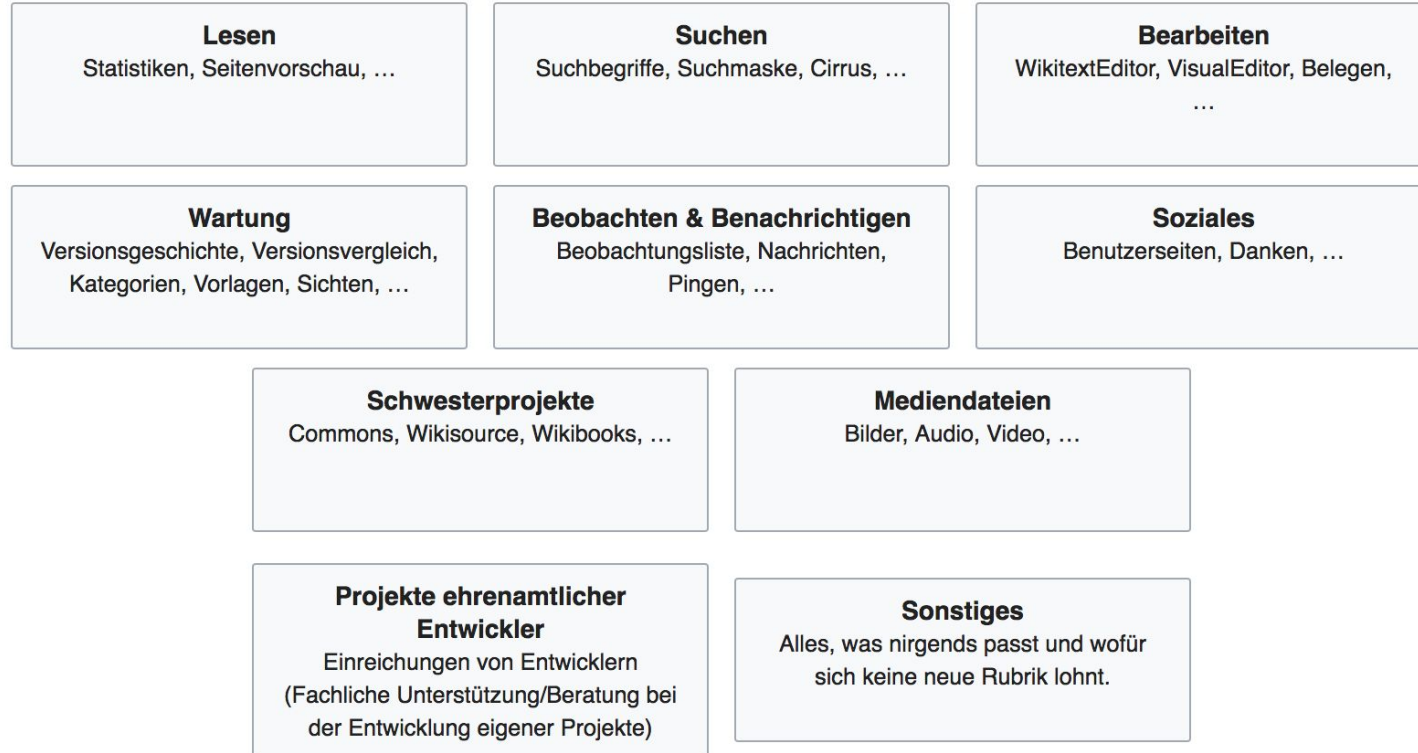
**Lesen**
Statistiken, Seitenvorschau, …

**Suchen**
Suchbegriffe, Suchmaske, Cirrus, …

**Bearbeiten**
WikitextEditor, VisualEditor, Belegen, …

**Wartung**
Versionsgeschichte, Versionsvergleich, Kategorien, Vorlagen, Sichten, …

**Beobachten & Benachrichtigen**
Beobachtungsliste, Nachrichten, Pingen, …

**Soziales**
Benutzerseiten, Danken, …

**Schwesterprojekte**
Commons, Wikisource, Wikibooks, …

**Mediendateien**
Bilder, Audio, Video, …

**Projekte ehrenamtlicher Entwickler**
Einreichungen von Entwicklern (Fachliche Unterstützung/Beratung bei der Entwicklung eigener Projekte)

**Sonstiges**
Alles, was nirgends passt und wofür sich keine neue Rubrik lohnt.